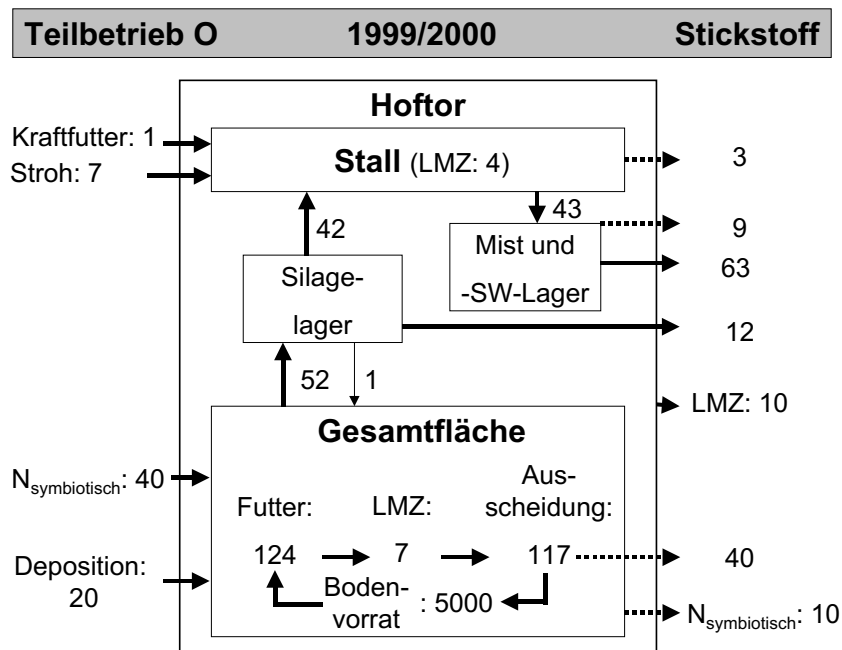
Teilbetrieb O 1999/2000 Stickstoff

Hoftor

Kraftfutter: 1

Stroh: 7

Stall (LMZ: 4)

3

43

9

42

Mist und -SW-Lager

63

Silagelager

12

52

1

LMZ: 10

Gesamtfläche

$N_{symbiotisch}$: 40

Futter:

LMZ:

Ausscheidung:

Deposition: 20

124

7

117

40

Bodenvorrat

: 5000

$N_{symbiotisch}$: 10